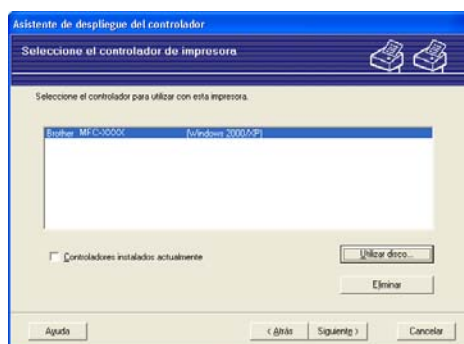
Asistente de despliegue del controlador

Seleccione el controlador de impresora

Seleccione el controlador para utilizar con esta impresora.

Brother MFC-XXXX (Windows 2000/XP)

Controladores instalados actualmente

Utilizar disco...

Eliminar

Ayuda

< Atrás

Siguiente >

Cancelar